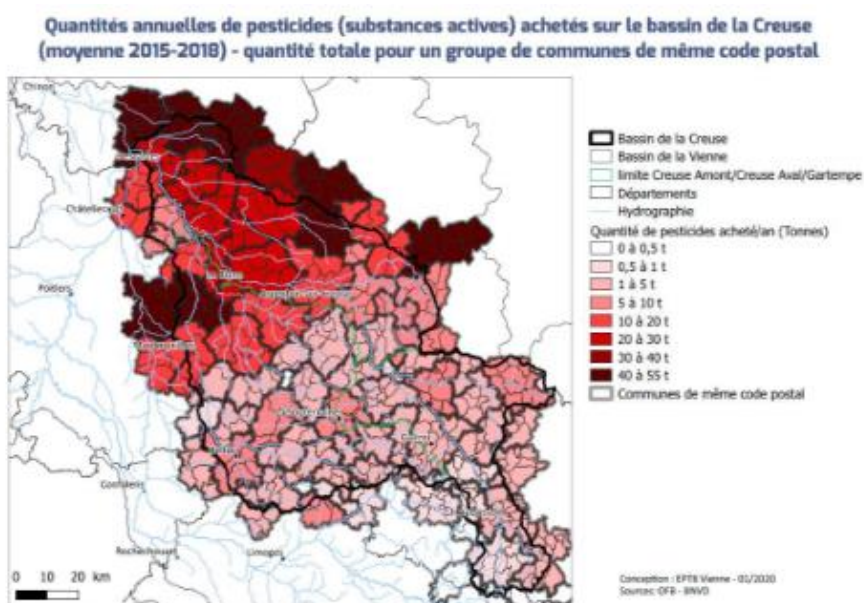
Quantités annuelles de pesticides (substances actives) achetés sur le bassin de la Creuse (moyenne 2015-2018) - quantité totale pour un groupe de communes de même code postal

Chinon
Châtellerault
Poitiers
Le Blanc
Confolens
Limoges

Bassin de la Creuse
Bassin de la Vienne
limite Creuse Amont/Creuse Aval/Gartempe
Départements
Hydrographie
Quantité de pesticides acheté/an (Tonnes)
0 à 0,5 t
0,5 à 1 t
1 à 5 t
5 à 10 t
10 à 20 t
20 à 30 t
30 à 40 t
40 à 55 t
Communes de même code postal

0 10 20 km

Conception : EPTB Vienne - 01/2020
Sources: OFB - BNVD